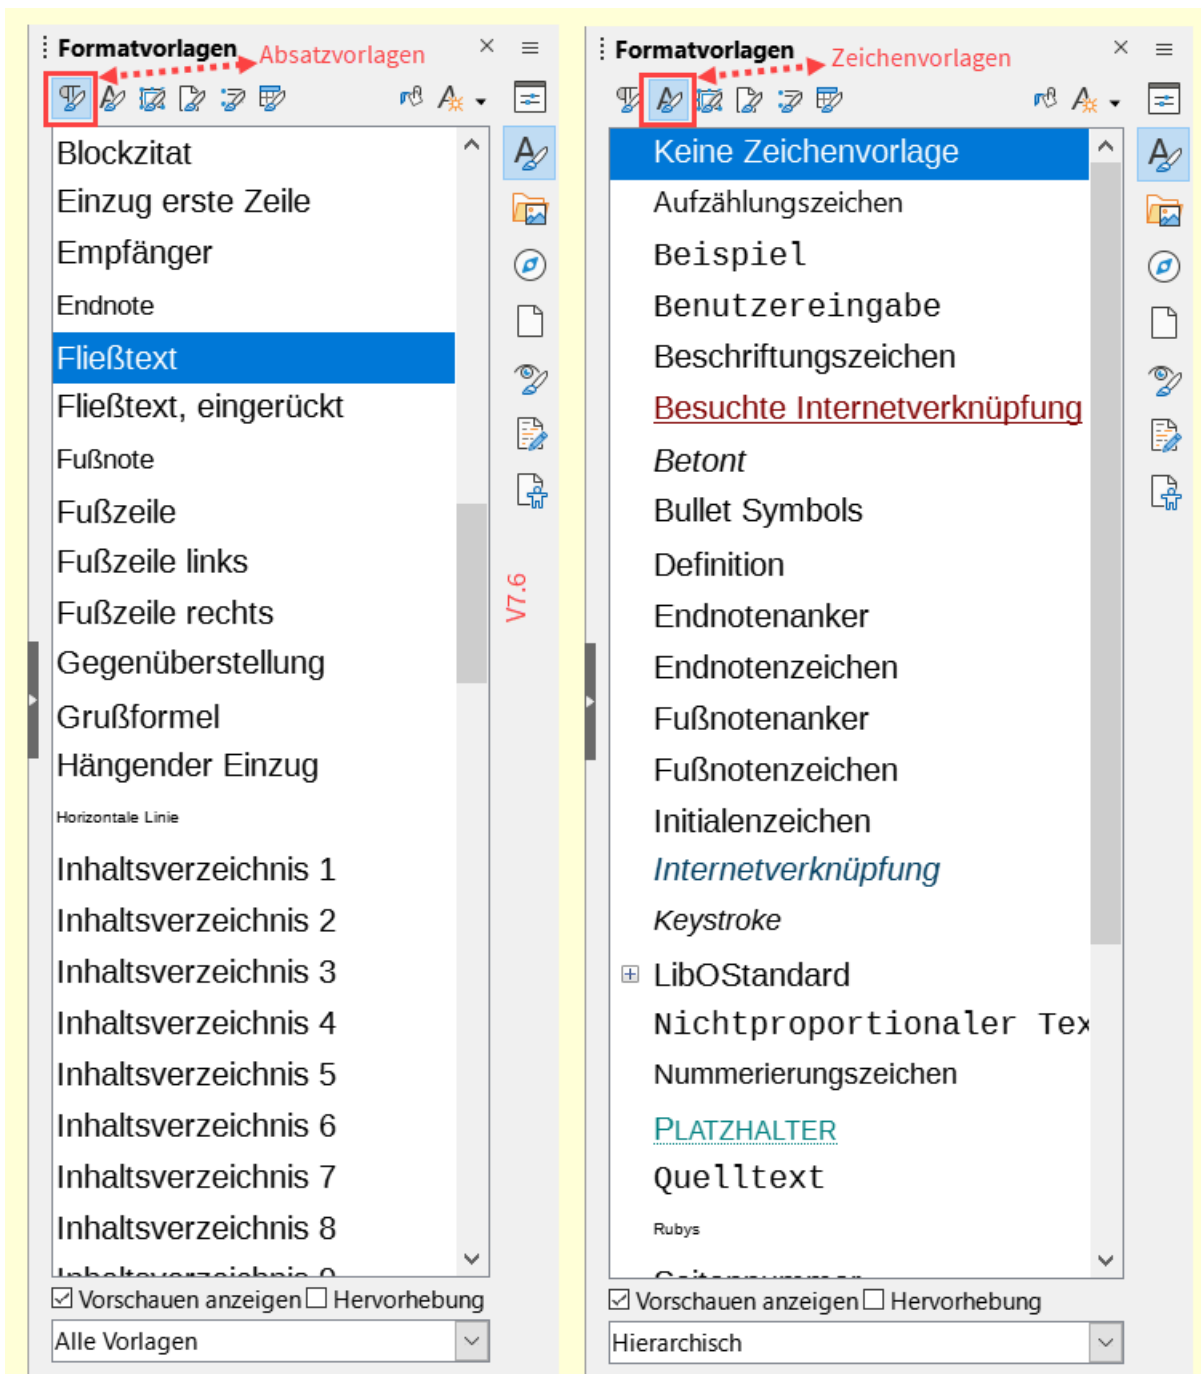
Formatvorlagen Absatzvorlagen

Blockzitat
Einzug erste Zeile
Empfänger
Endnote
Fließtext
Fließtext, eingerückt
Fußnote
Fußzeile
Fußzeile links
Fußzeile rechts
Gegenüberstellung
Grußformel
Hängender Einzug
Horizontale Linie
Inhaltsverzeichnis 1
Inhaltsverzeichnis 2
Inhaltsverzeichnis 3
Inhaltsverzeichnis 4
Inhaltsverzeichnis 5
Inhaltsverzeichnis 6
Inhaltsverzeichnis 7
Inhaltsverzeichnis 8
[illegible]

V7.6

☑ Vorschauen anzeigen ☐ Hervorhebung
Alle Vorlagen

Formatvorlagen Zeichenvorlagen

Keine Zeichenvorlage
Aufzählungszeichen
Beispiel
Benutzereingabe
Beschriftungszeichen
Besuchte Internetverknüpfung
Betont
Bullet Symbols
Definition
Endnotenanker
Endnotenzeichen
Fußnotenanker
Fußnotenzeichen
Initialenzeichen
Internetverknüpfung
Keystroke
LibOStandard
Nichtproportionaler Tex
Nummerierungszeichen
PLATZHALTER
Quelltext
Rubys
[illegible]

☑ Vorschauen anzeigen ☐ Hervorhebung
Hierarchisch